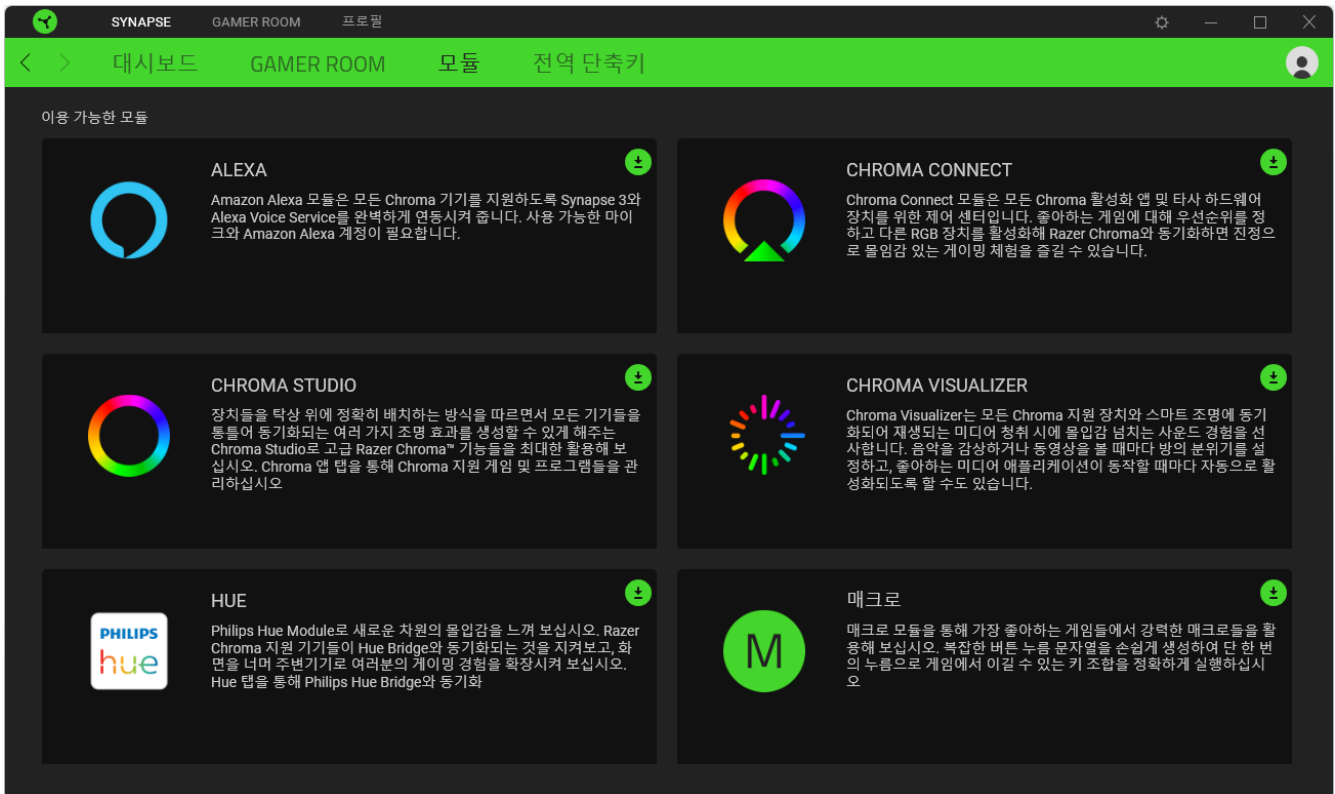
SYNAPSE GAMER ROOM 프로필

대시보드 GAMER ROOM 모듈 전역 단축키

이용 가능한 모듈

ALEXA

Amazon Alexa 모듈은 모든 Chroma 기기를 지원하도록 Synapse 3와 Alexa Voice Service를 완벽하게 연동시켜 줍니다. 사용 가능한 마이크와 Amazon Alexa 계정이 필요합니다.

CHROMA CONNECT

Chroma Connect 모듈은 모든 Chroma 활성화 앱 및 타사 하드웨어 장치를 위한 제어 센터입니다. 좋아하는 게임에 대해 우선순위를 정하고 다른 RGB 장치를 활성화해 Razer Chroma와 동기화하면 진정으로 몰입감 있는 게이밍 체험을 즐길 수 있습니다.

CHROMA STUDIO

장치들을 탁상 위에 정확히 배치하는 방식을 따르면서 모든 기기들을 통틀어 동기화되는 여러 가지 조명 효과를 생성할 수 있게 해주는 Chroma Studio로 고급 Razer Chroma™ 기능들을 최대한 활용해 보십시오. Chroma 앱 탭을 통해 Chroma 지원 게임 및 프로그램들을 관리하십시오

CHROMA VISUALIZER

Chroma Visualizer는 모든 Chroma 지원 장치와 스마트 조명에 동기화되어 재생되는 미디어 청취 시에 몰입감 넘치는 사운드 경험을 선사합니다. 음악을 감상하거나 동영상을 볼 때마다 방의 분위기를 설정하고, 좋아하는 미디어 애플리케이션이 동작할 때마다 자동으로 활성화되도록 할 수도 있습니다.

HUE

PHILIPS
hue

Philips Hue Module로 새로운 차원의 몰입감을 느껴 보십시오. Razer Chroma 지원 기기들이 Hue Bridge와 동기화되는 것을 지켜보고, 화면을 너머 주변기기로 여러분의 게이밍 경험을 확장시켜 보십시오. Hue 탭을 통해 Philips Hue Bridge와 동기화

매크로

M

매크로 모듈을 통해 가장 좋아하는 게임들에서 강력한 매크로들을 활용해 보십시오. 복잡한 버튼 누름 문자열을 손쉽게 생성하여 단 한 번의 누름으로 게임에서 이길 수 있는 키 조합을 정확하게 실행하십시오